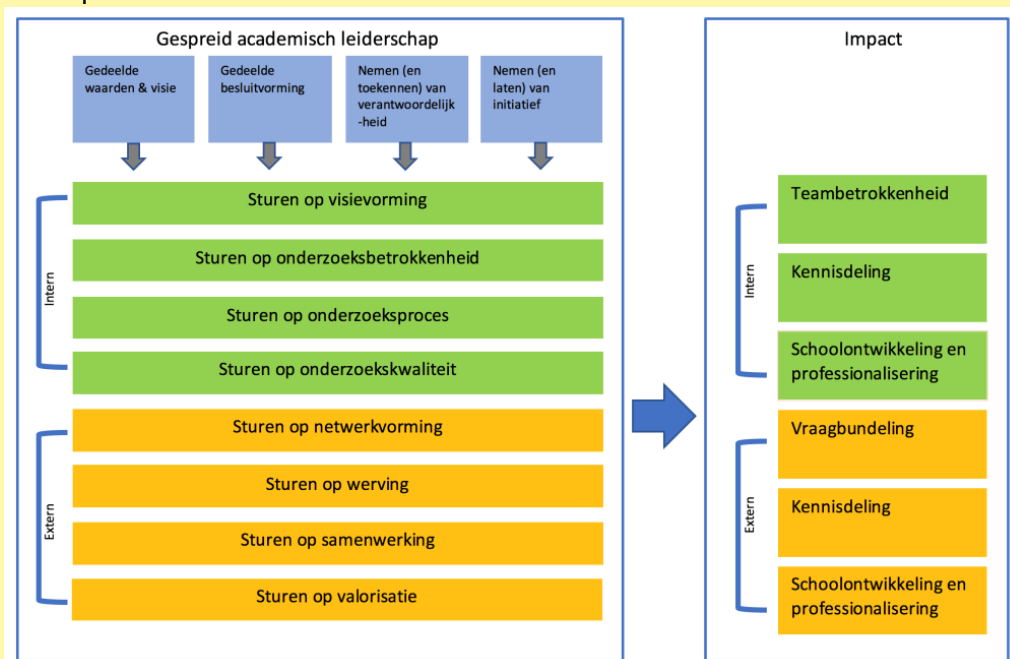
Gespreid academisch leiderschap

Gedeelde waarden & visie

Gedeelde besluitvorming

Nemen (en toekennen) van verantwoordelijk-heid

Nemen (en laten) van initiatief

Intern

Sturen op visievorming

Sturen op onderzoeksbetrokkenheid

Sturen op onderzoeksproces

Sturen op onderzoekskwaliteit

Extern

Sturen op netwerkvorming

Sturen op werving

Sturen op samenwerking

Sturen op valorisatie

Impact

Intern

Teambetrokkenheid

Kennisdeling

Schoolontwikkeling en professionalisering

Extern

Vraagbundeling

Kennisdeling

Schoolontwikkeling en professionalisering